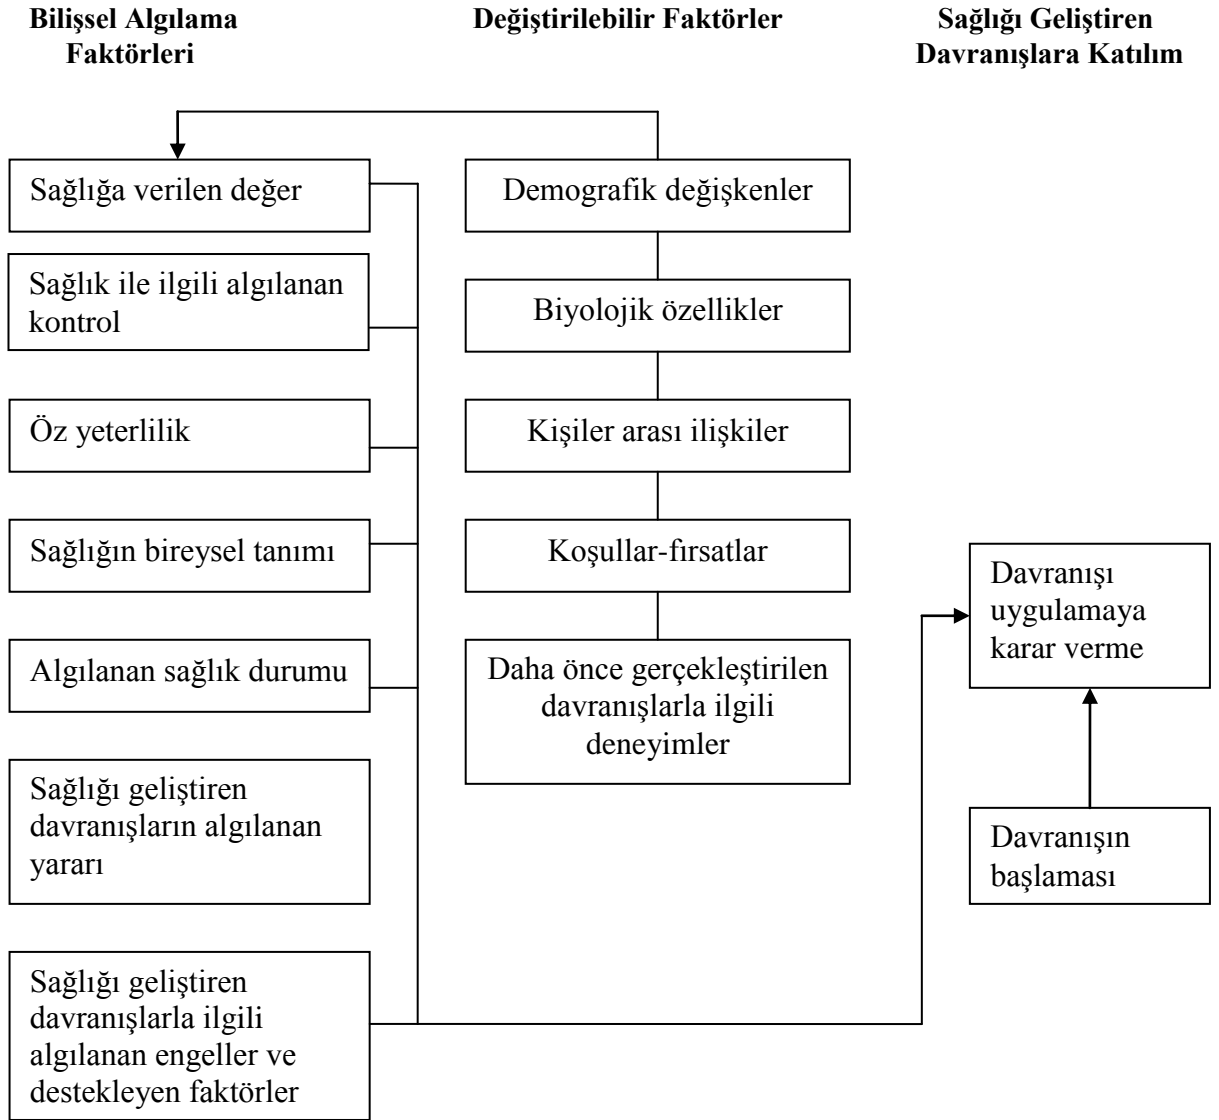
**Bilişsel Algılama Faktörleri**

**Değiştirilebilir Faktörler**

**Sağlığı Geliştiren Davranışlara Katılım**

Sağlığa verilen değer

Sağlık ile ilgili algılanan kontrol

Öz yeterlilik

Sağlığın bireysel tanımı

Algılanan sağlık durumu

Sağlığı geliştiren davranışların algılanan yararı

Sağlığı geliştiren davranışlarla ilgili algılanan engeller ve destekleyen faktörler

Demografik değişkenler

Biyolojik özellikler

Kişiler arası ilişkiler

Koşullar-fırsatlar

Daha önce gerçekleştirilen davranışlarla ilgili deneyimler

Davranışı uygulamaya karar verme

Davranışın başlaması